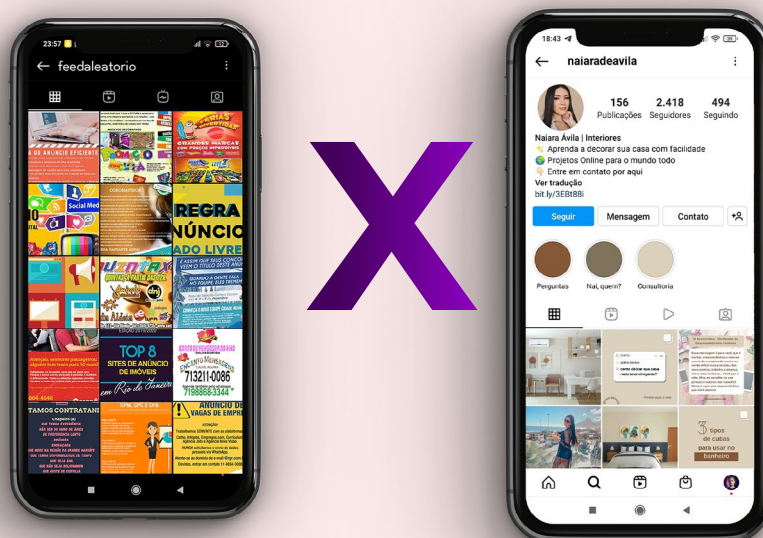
23:57

feedaleatorio

A DE ANÚNCIO EFICIENTE

GRANDES MARCAS COM PREÇOS IMPERDÍVEIS

Social Med

REGRA NÚNCIO ADO LIVRE

TOP 8 SITES DE ANÚNCIO DE IMÓVEIS

71 3211-0086

71 98868-3344

TAMOS CONTRATAN

ANÚNCIO DE VAGAS DE EMPR

X

18:43

naiaradeavila

156 Publicações

2.418 Seguidores

494 Seguindo

Naiara Ávila | Interiores

Aprenda a decorar sua casa com facilidade

Projetos Online para o mundo todo

Entre em contato por aqui

Ver tradução

bit.ly/3EBt88i

Seguir

Mensagem

Contato

Perguntas

Nai, quem?

Consultoria

como dicar sua casa

3 tipos de cubas para usar no banheiro